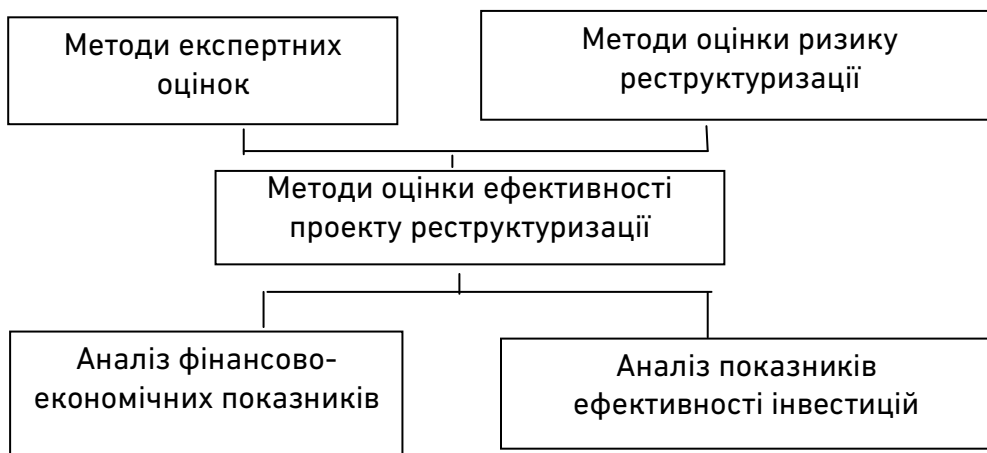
Методи експертних оцінок

Методи оцінки ризику реструктуризації

Методи оцінки ефективності проекту реструктуризації

Аналіз фінансово-економічних показників

Аналіз показників ефективності інвестицій